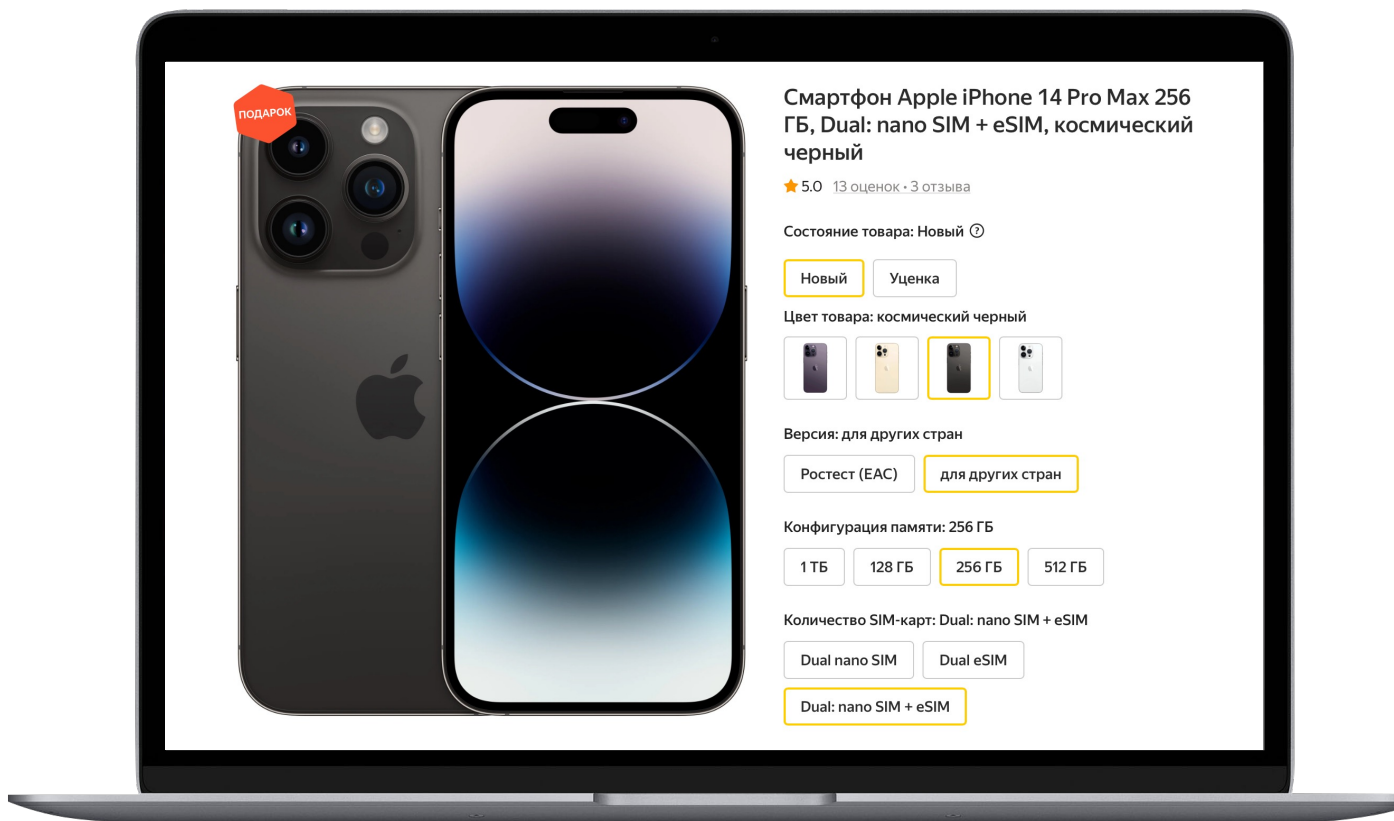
ПОДАРОК

Смартфон Apple iPhone 14 Pro Max 256 ГБ, Dual: nano SIM + eSIM, космический черный

5.0 13 оценок • 3 отзыва

Состояние товара: Новый ?

Новый
Уценка

Цвет товара: космический черный

Версия: для других стран

Ростест (EAC)
для других стран

Конфигурация памяти: 256 ГБ

1 ТБ
128 ГБ
256 ГБ
512 ГБ

Количество SIM-карт: Dual: nano SIM + eSIM

Dual nano SIM
Dual eSIM
Dual: nano SIM + eSIM